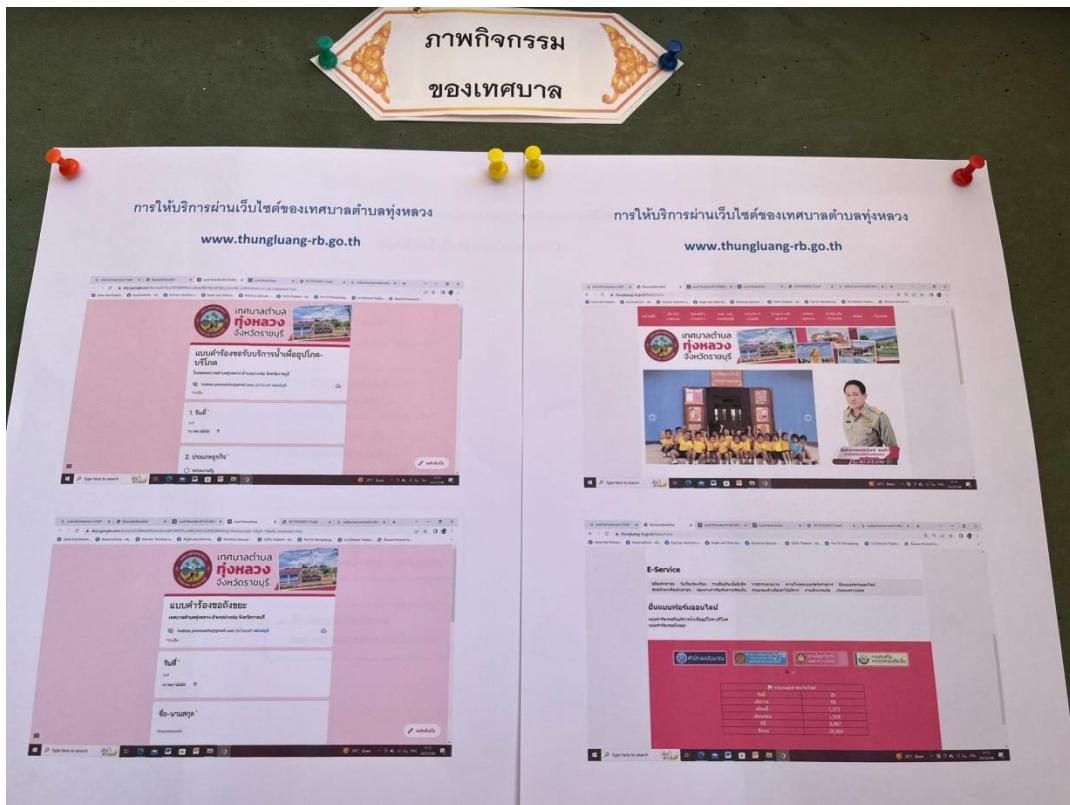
ภาพกิจกรรม
ของเทศบาล

การให้บริการผ่านเว็บไซต์ของเทศบาลตำบลทุ่งหลวง

www.thungluang-rb.go.th

เทศบาลตำบล
ทุ่งหลวง
จังหวัดราชบุรี

แบบคำร้องขอรับบริการน้ำเพื่ออุปโภค-บริโภค

1. วันที่

2. ประเภทธุรกิจ

เทศบาลตำบล
ทุ่งหลวง
จังหวัดราชบุรี

แบบคำร้องขอถังขยะ

วันที่

ชื่อ-นามสกุล

Type here to search

การให้บริการผ่านเว็บไซต์ของเทศบาลตำบลทุ่งหลวง

www.thungluang-rb.go.th

เทศบาลตำบล
ทุ่งหลวง
จังหวัดราชบุรี

Type here to search

E-Service

ยื่นแบบฟอร์มออนไลน์

Type here to search